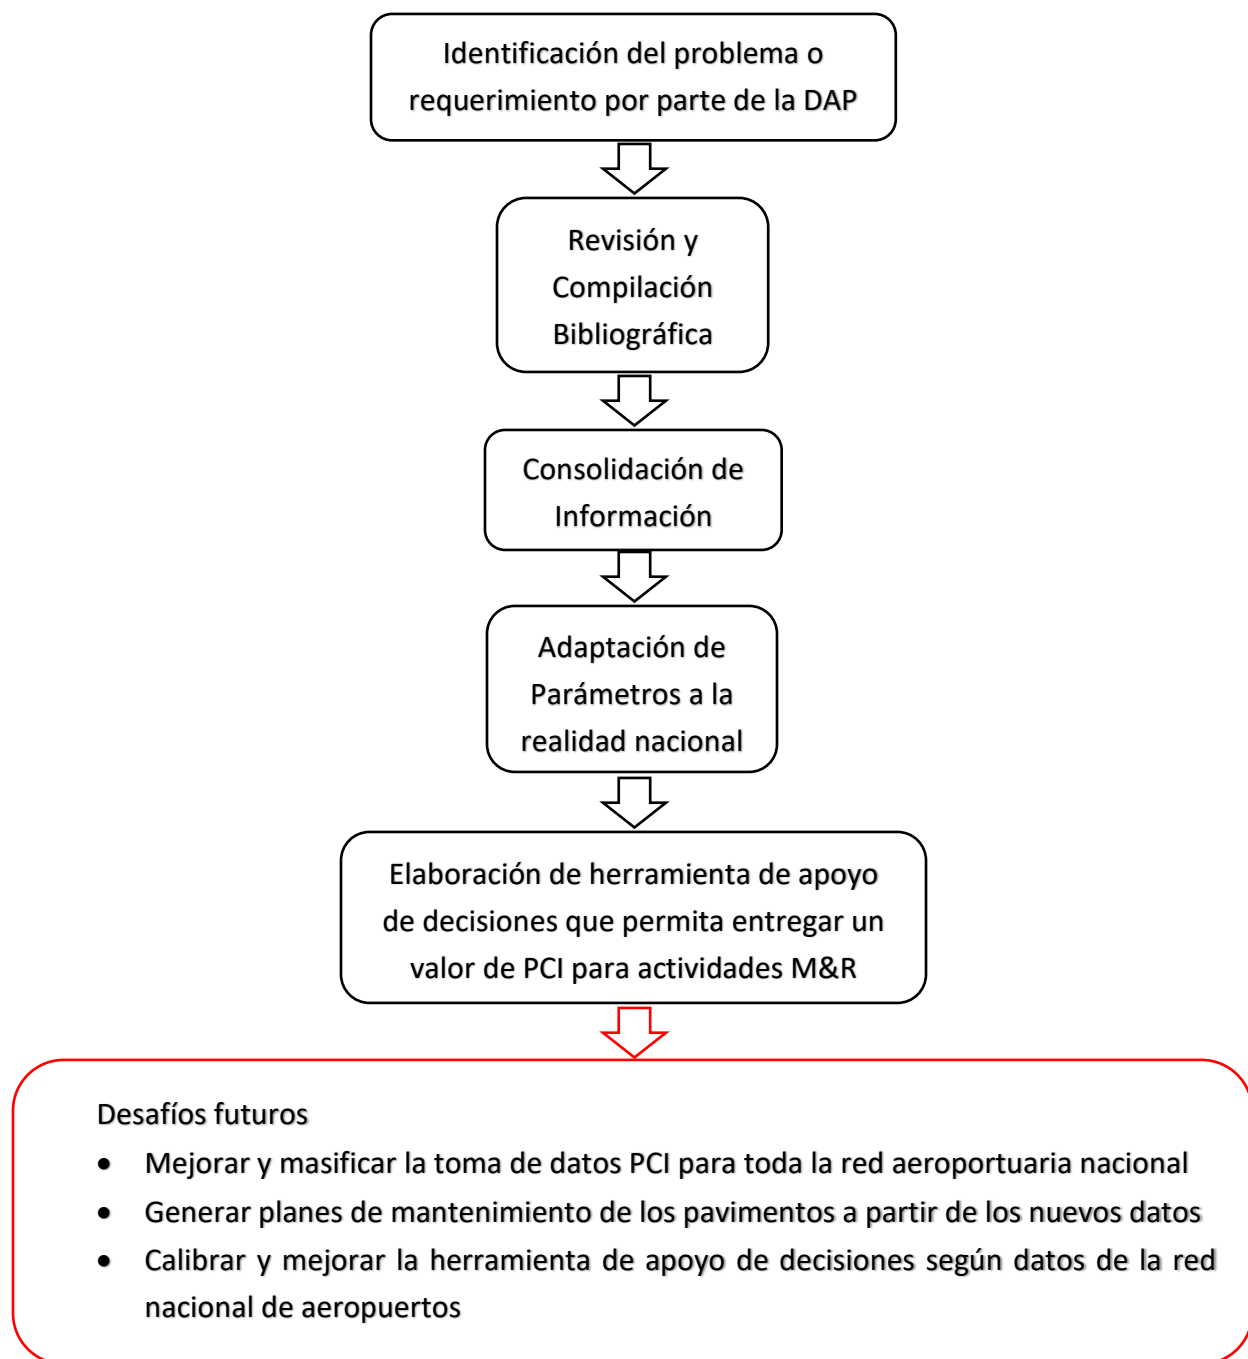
Identificación del problema o requerimiento por parte de la DAP

Revisión y Compilación Bibliográfica

Consolidación de Información

Adaptación de Parámetros a la realidad nacional

Elaboración de herramienta de apoyo de decisiones que permita entregar un valor de PCI para actividades M&R

Desafíos futuros

- Mejorar y masificar la toma de datos PCI para toda la red aeroportuaria nacional
- Generar planes de mantenimiento de los pavimentos a partir de los nuevos datos
- Calibrar y mejorar la herramienta de apoyo de decisiones según datos de la red nacional de aeropuertos